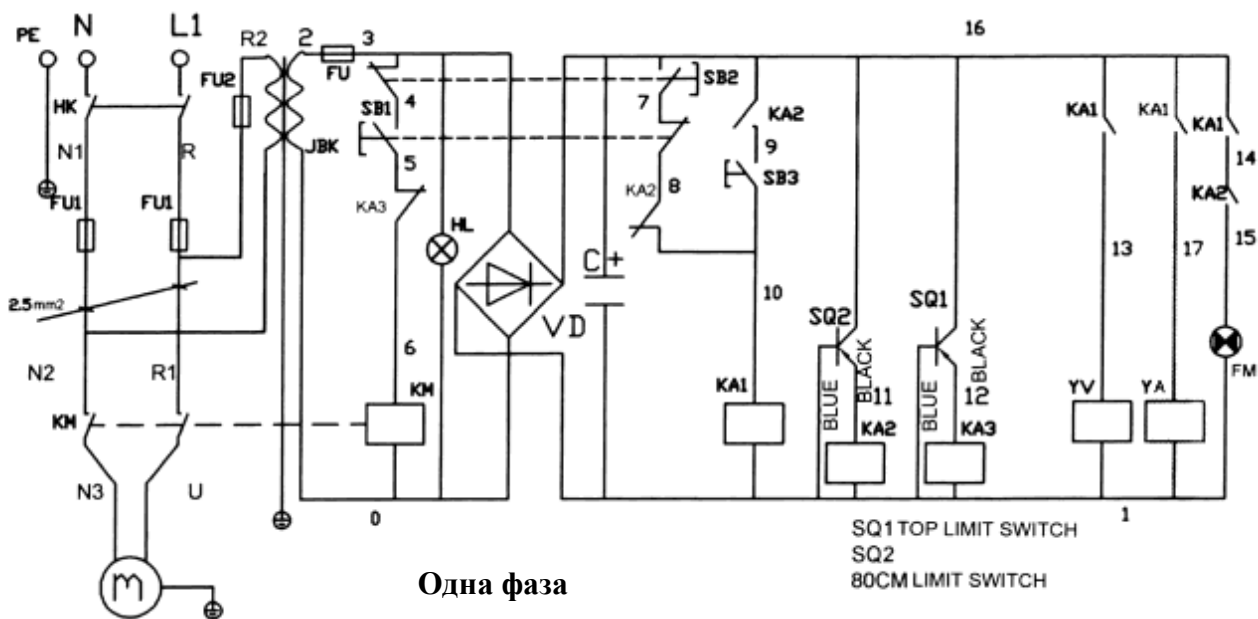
PE N L1 R2 2 3 16
FU FU2 HK SB2 7 4 KA2 KA1 KA1 KA1
SB1 9 14
N1 R JBK 5 SB3 KA2
FU1 FU1 KA3 KA2 8
HL 13 17 15
2.5mm2 C+
10
VD
SQ2 SQ1
N2 R1 6 BLACK BLACK FM
KM KM KA1 BLUE 11 BLUE 12 YV YA
KA2 KA3
N3 U
0 1
SQ1 TOP LIMIT SWITCH
SQ2
80CM LIMIT SWITCH
m
Одна фаза